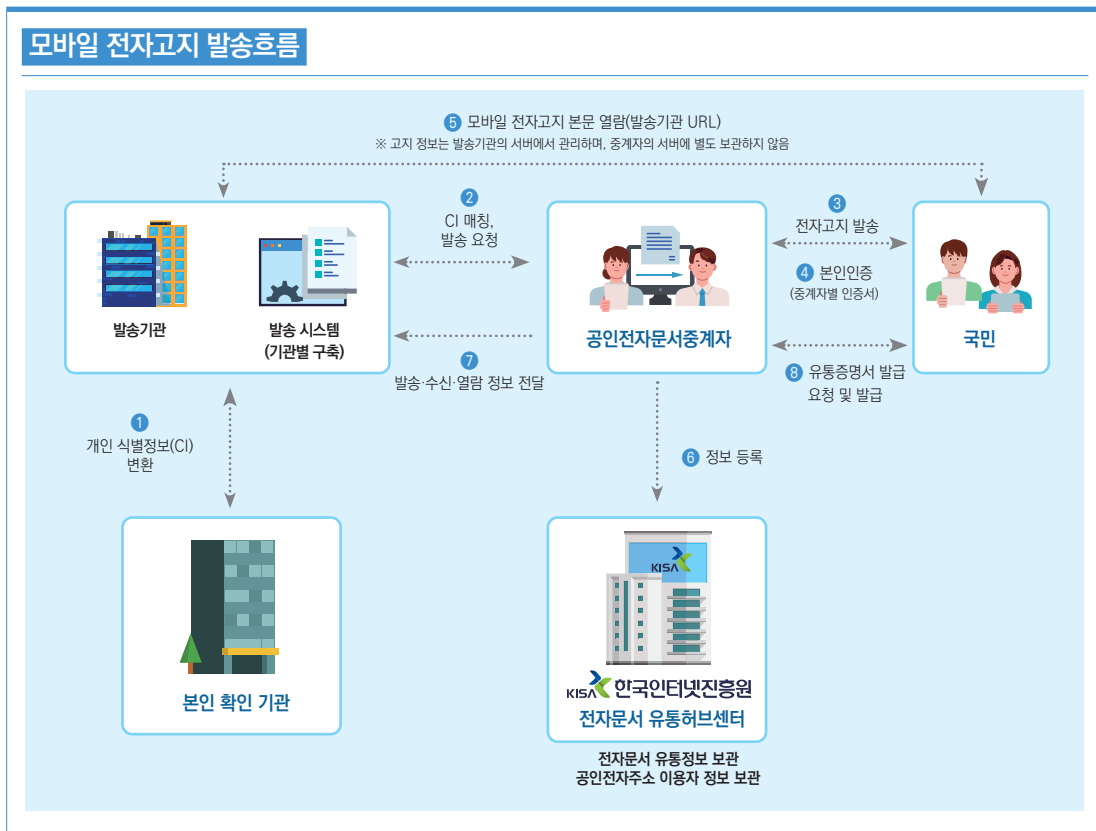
모바일 전자고지 발송흐름

5 모바일 전자고지 본문 열람(발송기관 URL)
※ 고지 정보는 발송기관의 서버에서 관리하며, 중계자의 서버에 별도 보관하지 않음

발송기관

발송 시스템
(기관별 구축)

2 CI 매칭,
발송 요청

7 발송·수신·열람 정보 전달

공인전자문서중계자

3 전자고지 발송

4 본인인증
(중계자별 인증서)

8 유통증명서 발급
요청 및 발급

국민

1 개인 식별정보(CI)
변환

본인 확인 기관

6 정보 등록

KISA

KISA 한국인터넷진흥원
전자문서 유통허브센터

전자문서 유통정보 보관
공인전자주소 이용자 정보 보관